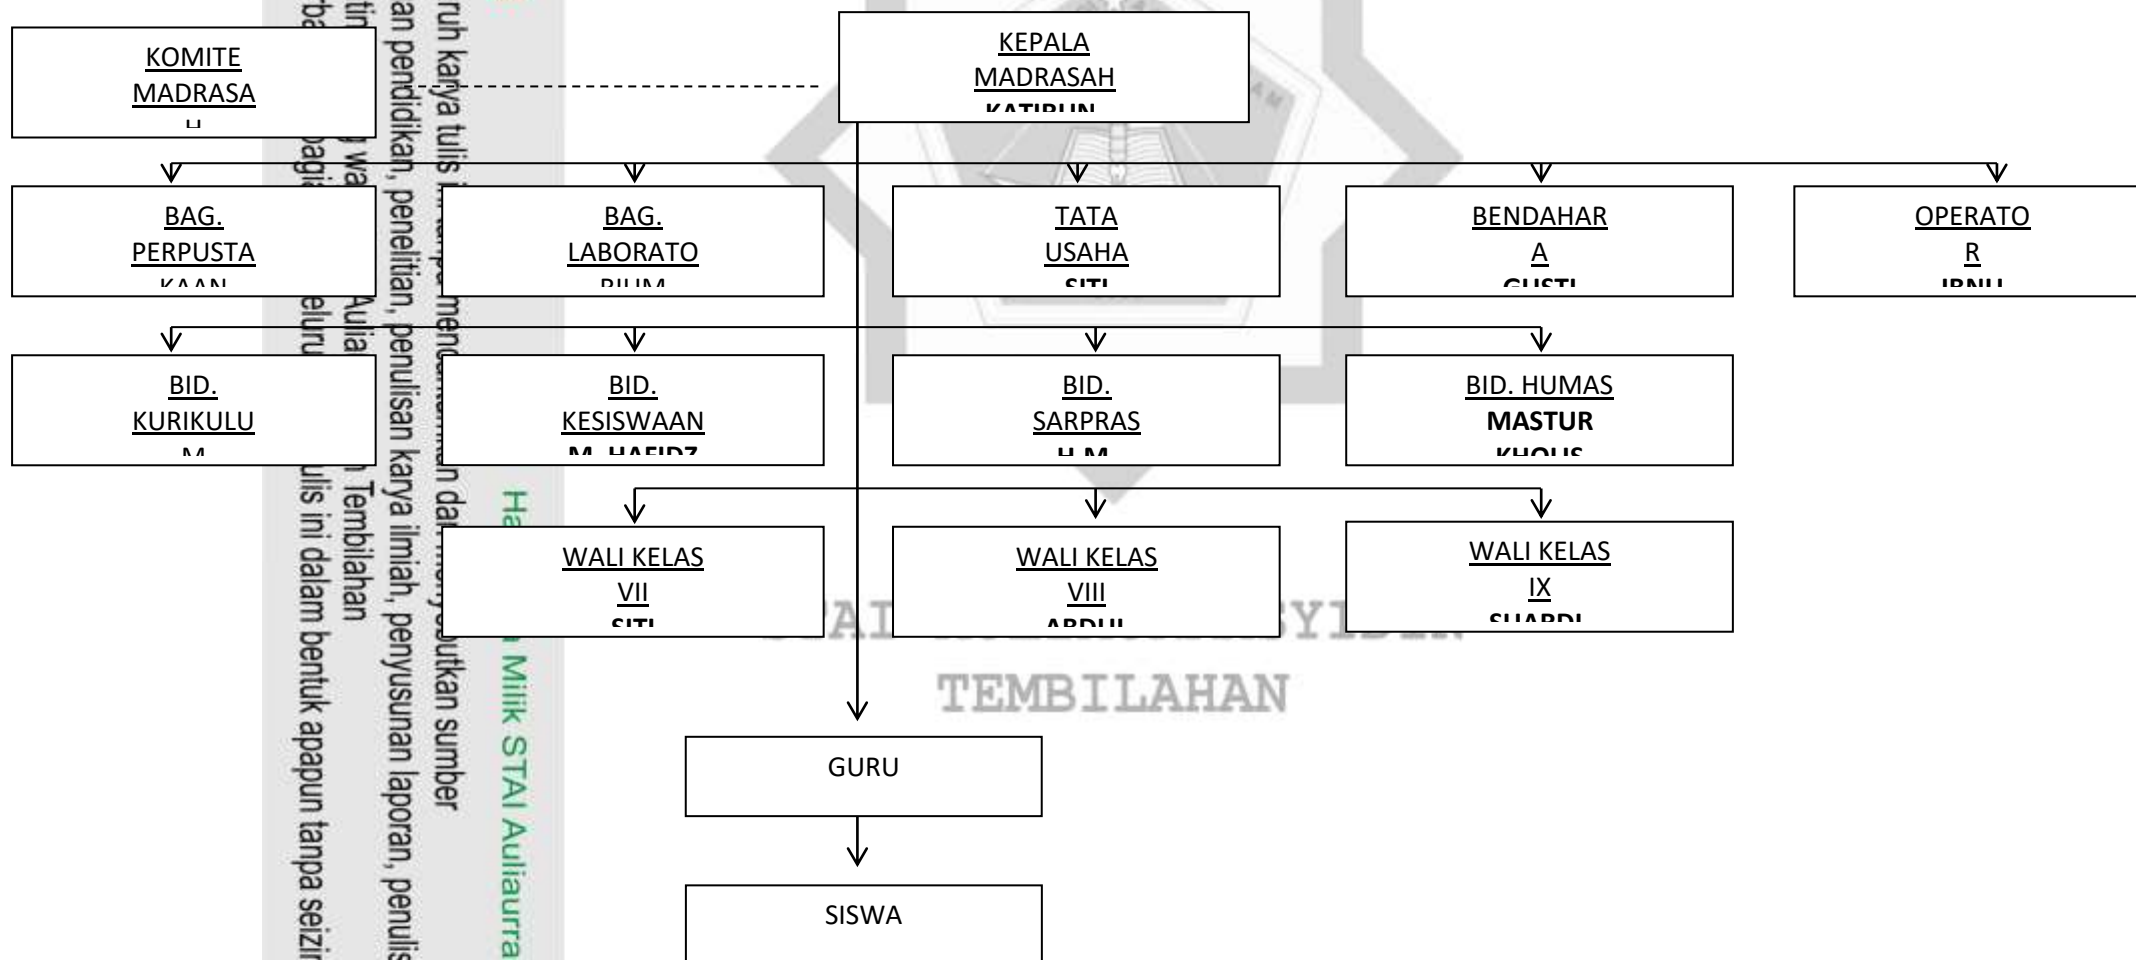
KOMITE MADRASA H

KEPALA MADRASAH KATIBUN

BAG. PERPUSTA KAAN

BAG. LABORATO RIUM

TATA USAHA SITI

BENDAHAR A GUSTI

OPERATO R IBNU

BID. KURIKULU M

BID. KESISWAAN M. HAFIDZ

BID. SARPRAS H.M.

BID. HUMAS **MASTUR** KHOLIS

WALI KELAS VII SITI

WALI KELAS VIII ABDUL

WALI KELAS IX SUARDI

GURU

SISWA

TEMBILAHAN

Hak Cipta Milik STAI Auliaurra

ruh karya tulis ini tanpa mencantumkan dan menyebutkan sumber

an pendidikan, penelitian, penulisan karya ilmiah, penyusunan laporan, penulis

Aulia Tembilahan

uruh karya tulis ini dalam bentuk apapun tanpa seizin